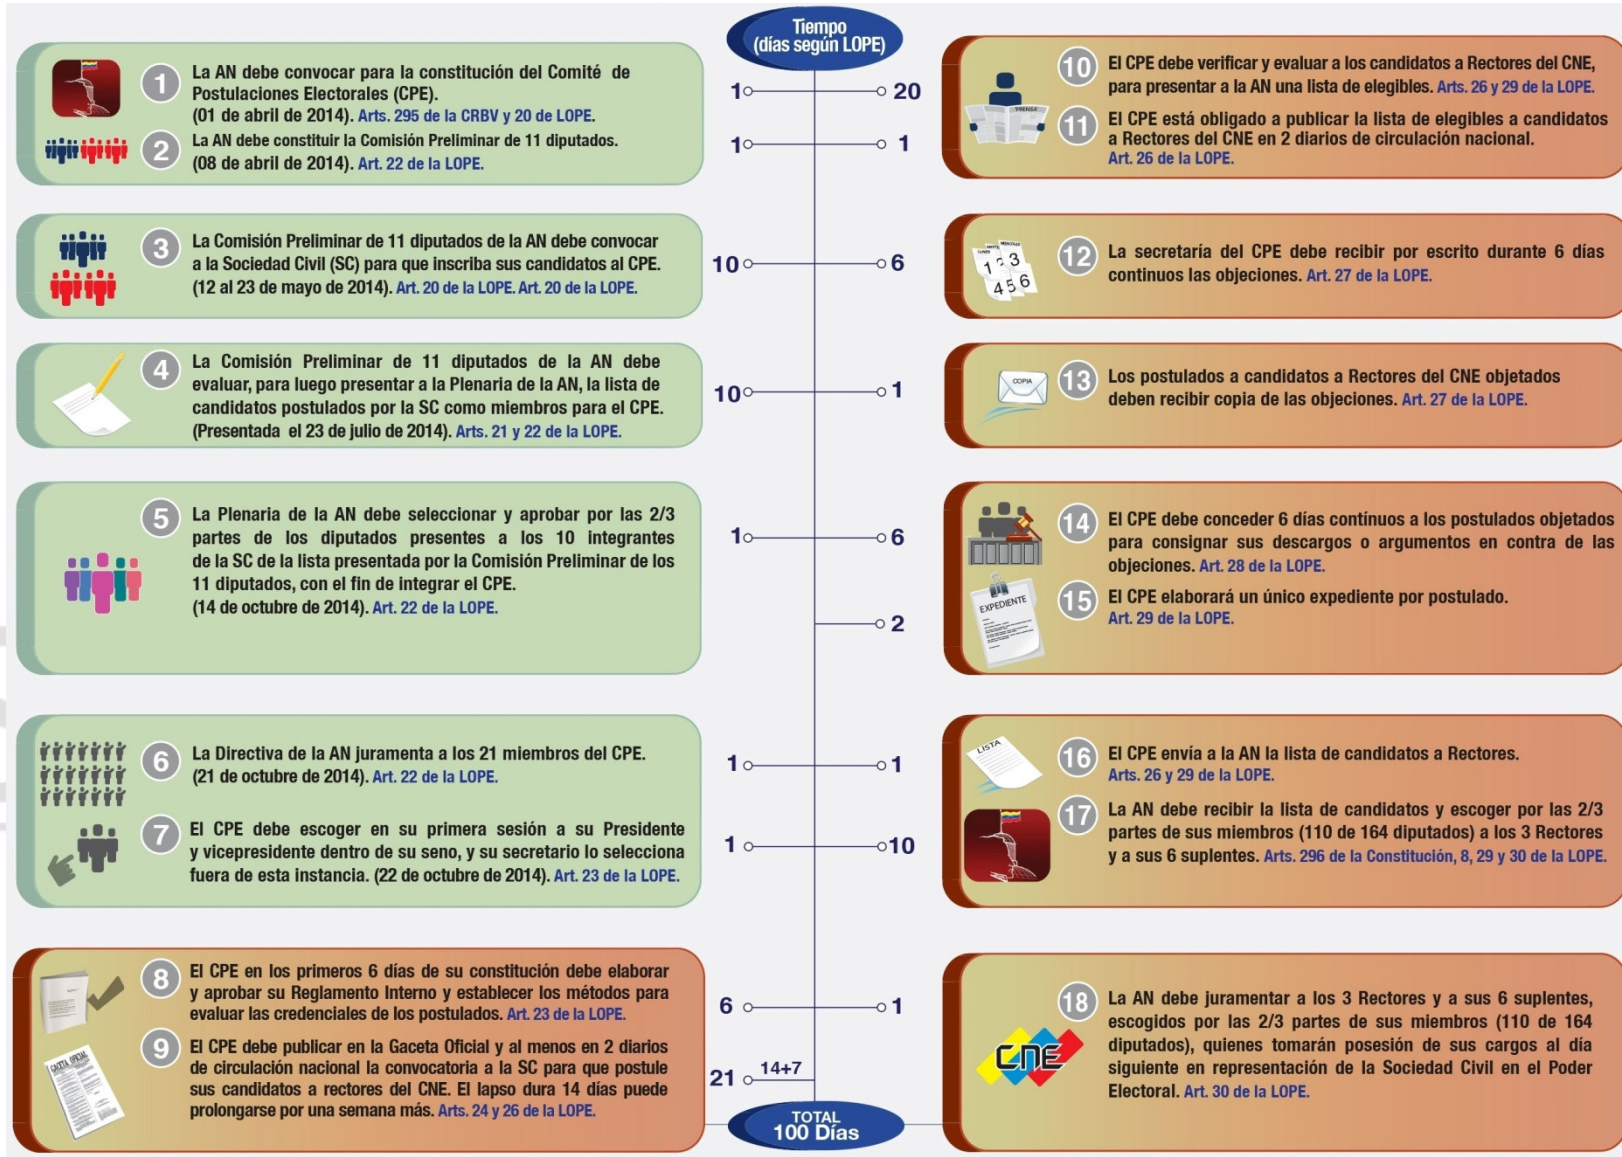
Tiempo (días según LOPE)

1 La AN debe convocar para la constitución del Comité de Postulaciones Electorales (CPE). (01 de abril de 2014). Arts. 295 de la CRBV y 20 de LOPE.

2 La AN debe constituir la Comisión Preliminar de 11 diputados. (08 de abril de 2014). Art. 22 de la LOPE.

3 La Comisión Preliminar de 11 diputados de la AN debe convocar a la Sociedad Civil (SC) para que inscriba sus candidatos al CPE. (12 al 23 de mayo de 2014). Art. 20 de la LOPE. Art. 20 de la LOPE.

4 La Comisión Preliminar de 11 diputados de la AN debe evaluar, para luego presentar a la Plenaria de la AN, la lista de candidatos postulados por la SC como miembros para el CPE. (Presentada el 23 de julio de 2014). Arts. 21 y 22 de la LOPE.

5 La Plenaria de la AN debe seleccionar y aprobar por las 2/3 partes de los diputados presentes a los 10 integrantes de la SC de la lista presentada por la Comisión Preliminar de los 11 diputados, con el fin de integrar el CPE. (14 de octubre de 2014). Art. 22 de la LOPE.

6 La Directiva de la AN juramenta a los 21 miembros del CPE. (21 de octubre de 2014). Art. 22 de la LOPE.

7 El CPE debe escoger en su primera sesión a su Presidente y vicepresidente dentro de su seno, y su secretario lo selecciona fuera de esta instancia. (22 de octubre de 2014). Art. 23 de la LOPE.

8 El CPE en los primeros 6 días de su constitución debe elaborar y aprobar su Reglamento Interno y establecer los métodos para evaluar las credenciales de los postulados. Art. 23 de la LOPE.

9 El CPE debe publicar en la Gaceta Oficial y al menos en 2 diarios de circulación nacional la convocatoria a la SC para que postule sus candidatos a rectores del CNE. El lapso dura 14 días puede prolongarse por una semana más. Arts. 24 y 26 de la LOPE.

1 20
1 1
10 6
10 1
1 6
2
1 1
1 10
6 1
21 14+7

TOTAL 100 Días

10 El CPE debe verificar y evaluar a los candidatos a Rectores del CNE, para presentar a la AN una lista de elegibles. Arts. 26 y 29 de la LOPE.

11 El CPE está obligado a publicar la lista de elegibles a candidatos a Rectores del CNE en 2 diarios de circulación nacional. Art. 26 de la LOPE.

12 La secretaría del CPE debe recibir por escrito durante 6 días continuos las objeciones. Art. 27 de la LOPE.

13 Los postulados a candidatos a Rectores del CNE objetados deben recibir copia de las objeciones. Art. 27 de la LOPE.

14 El CPE debe conceder 6 días contínuos a los postulados objetados para consignar sus descargos o argumentos en contra de las objeciones. Art. 28 de la LOPE.

15 El CPE elaborará un único expediente por postulado. Art. 29 de la LOPE.

16 El CPE envía a la AN la lista de candidatos a Rectores. Arts. 26 y 29 de la LOPE.

17 La AN debe recibir la lista de candidatos y escoger por las 2/3 partes de sus miembros (110 de 164 diputados) a los 3 Rectores y a sus 6 suplentes. Arts. 296 de la Constitución, 8, 29 y 30 de la LOPE.

18 La AN debe juramentar a los 3 Rectores y a sus 6 suplentes, escogidos por las 2/3 partes de sus miembros (110 de 164 diputados), quienes tomarán posesión de sus cargos al día siguiente en representación de la Sociedad Civil en el Poder Electoral. Art. 30 de la LOPE.

PRENSA COPIA EXPEDIENTE LISTA CNE GACETA OFICIAL
1 2 3 4 5 6